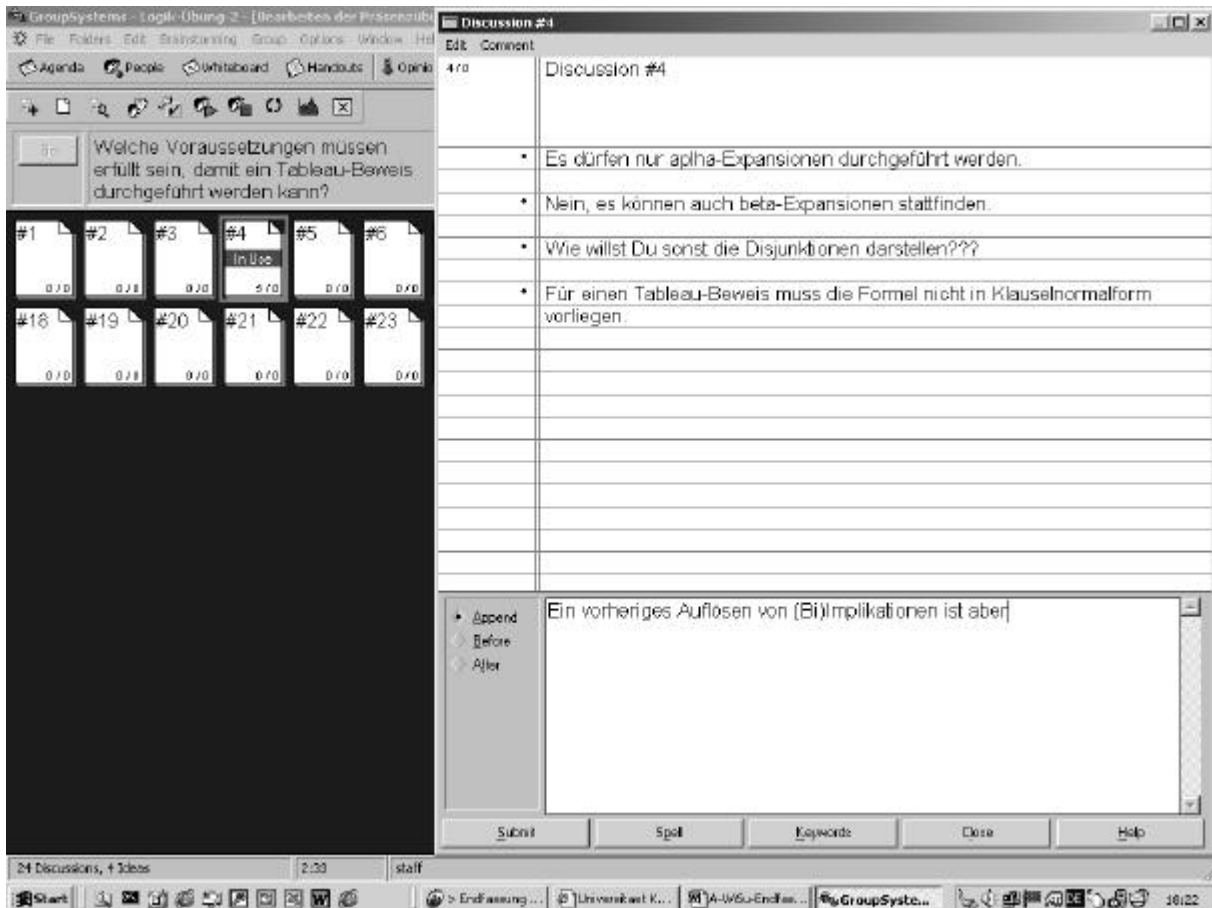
GroupSystems - Logik-Übung-2 - [Bearbeiten der Präsenzübu
File Folders Edit Brainstorming Group Options Window Hel
Agenda People Whiteboard Handouts Opinio

Go
Welche Voraussetzungen müssen erfüllt sein, damit ein Tableau-Beweis durchgeführt werden kann?

#1 0/0
#2 0/0
#3 0/0
#4 In Use 5/0
#5 0/0
#6 0/0
#18 0/0
#19 0/0
#20 0/0
#21 0/0
#22 0/0
#23 0/0

Discussion #4
Edit Comment
4/0
Discussion #4

• Es dürfen nur aplha-Expansionen durchgeführt werden.
• Nein, es können auch beta-Expansionen stattfinden.
• Wie willst Du sonst die Disjunktionen darstellen???
• Für einen Tableau-Beweis muss die Formel nicht in Klauselnormalform vorliegen.

Append
Before
After
Ein vorheriges Auflösen von (Bi)Implikationen ist aber

Submit
Spell
Keywords
Close
Help

24 Discussions, 4 Ideas
2:33
staff

Start
> Endfassung ...
Universitaet K...
A-WiSo-Endfas...
GroupSyste...
18:22